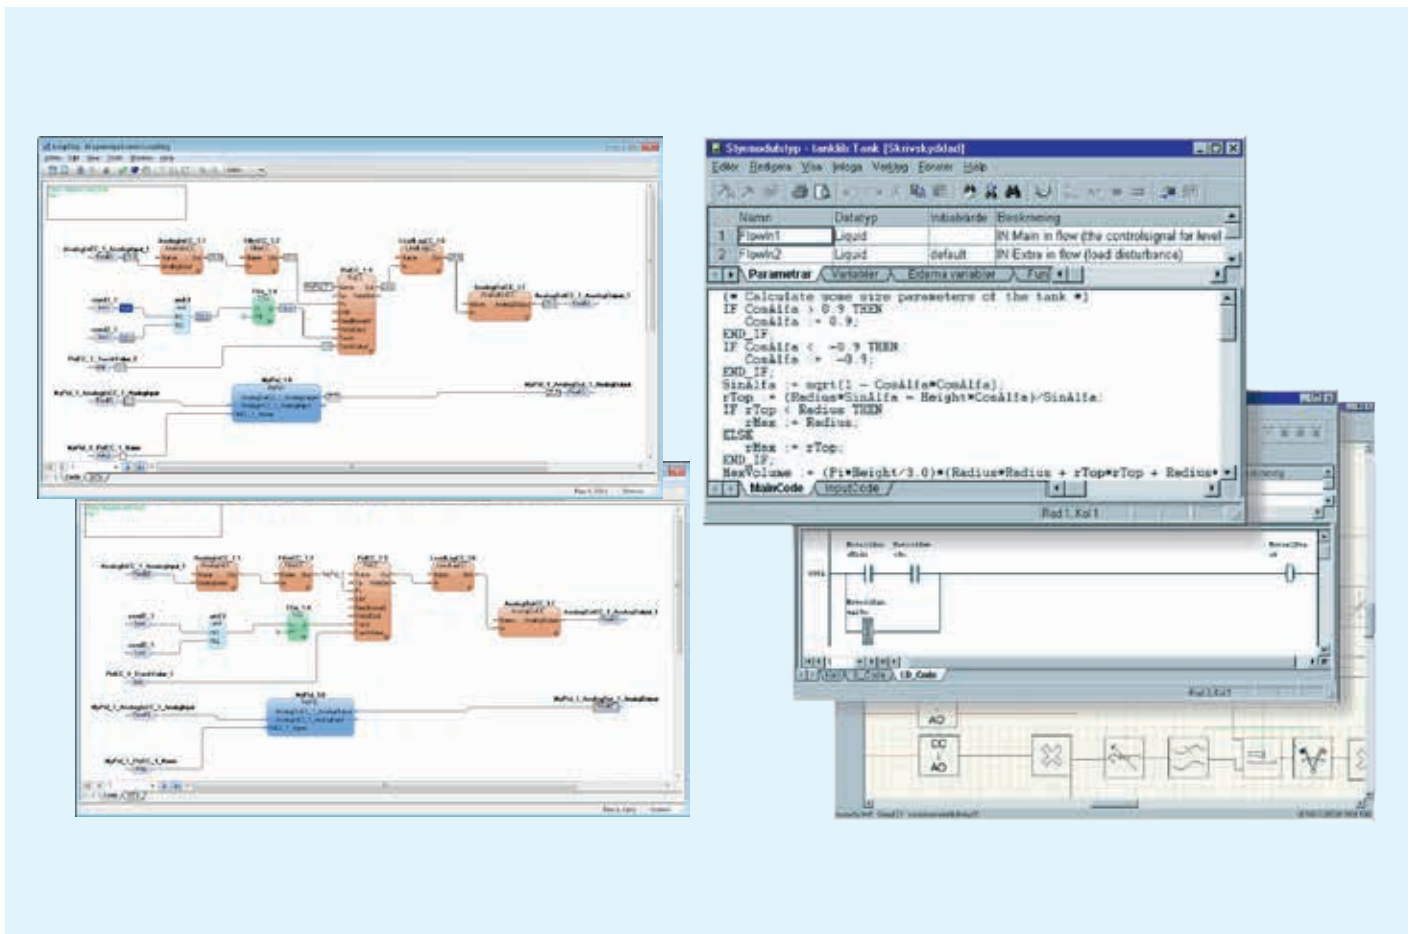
Styrmodultyp - tanklib.Tank [Skrivskyddad]

Editor Redigera Visa Infoga Verktyg Fönster Hjälp

| | Namn | Datatyp | Initialvärde | Beskrivning |
|---|---|---|---|---|
| 1 | Flowin1 | Liquid | | IN Main in flow (the controlsignal for level |
| 2 | Flowin2 | Liquid | default | IN Extra in flow (load disturbance) |

Parametrar Variabler Externa variabler Fun

(* Calculate some size parameters of the tank *)
IF CosAlfa > 0.9 THEN
CosAlfa := 0.9;
END_IF;
IF CosAlfa < -0.9 THEN
CosAlfa := -0.9;
END_IF;
SinAlfa := sqrt(1 - CosAlfa*CosAlfa);
rTop := (Radius*SinAlfa - Height*CosAlfa)/SinAlfa;
IF rTop < Radius THEN
rMax := Radius;
ELSE
rMax := rTop;
END_IF;
MaxVolume := (Pi*Height/3.0)*(Radius*Radius + rTop*rTop + Radius*

MainCode InputCode

Rad 1, Kol 1

LD_Code

AO

CC

AO